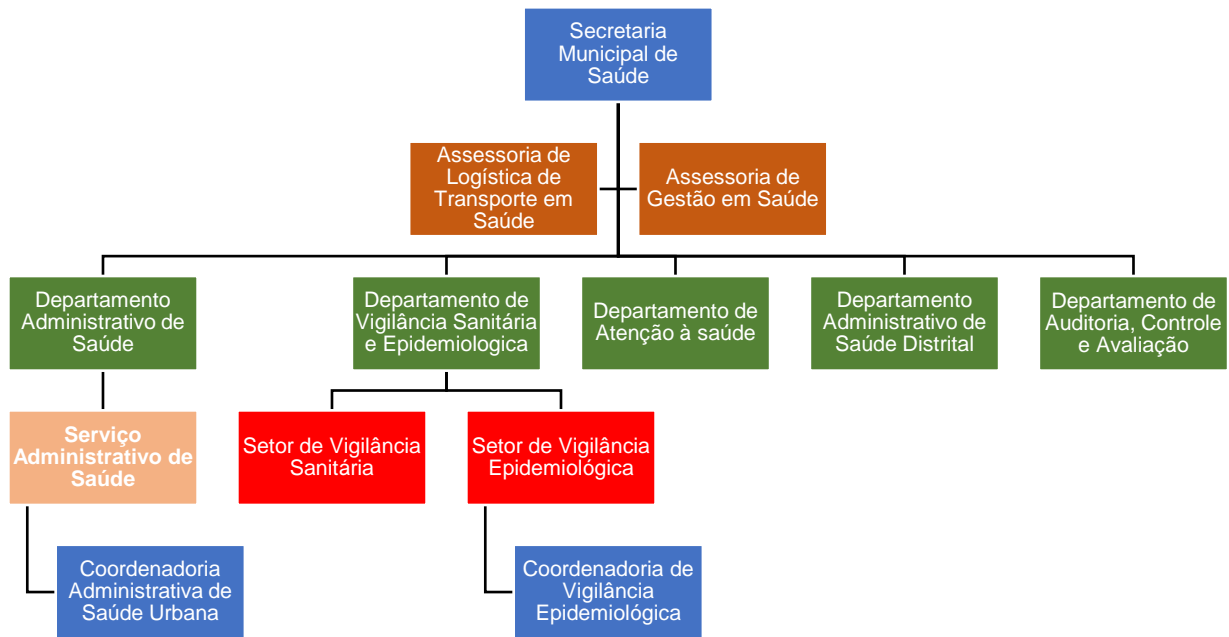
Secretaria Municipal de Saúde

Assessoria de Logística de Transporte em Saúde

Assessoria de Gestão em Saúde

Departamento Administrativo de Saúde

Departamento de Vigilância Sanitária e Epidemiologica

Departamento de Atenção à saúde

Departamento Administrativo de Saúde Distrital

Departamento de Auditoria, Controle e Avaliação

Serviço Administrativo de Saúde

Setor de Vigilância Sanitária

Setor de Vigilância Epidemiológica

Coordenadoria Administrativa de Saúde Urbana

Coordenadoria de Vigilância Epidemiológica